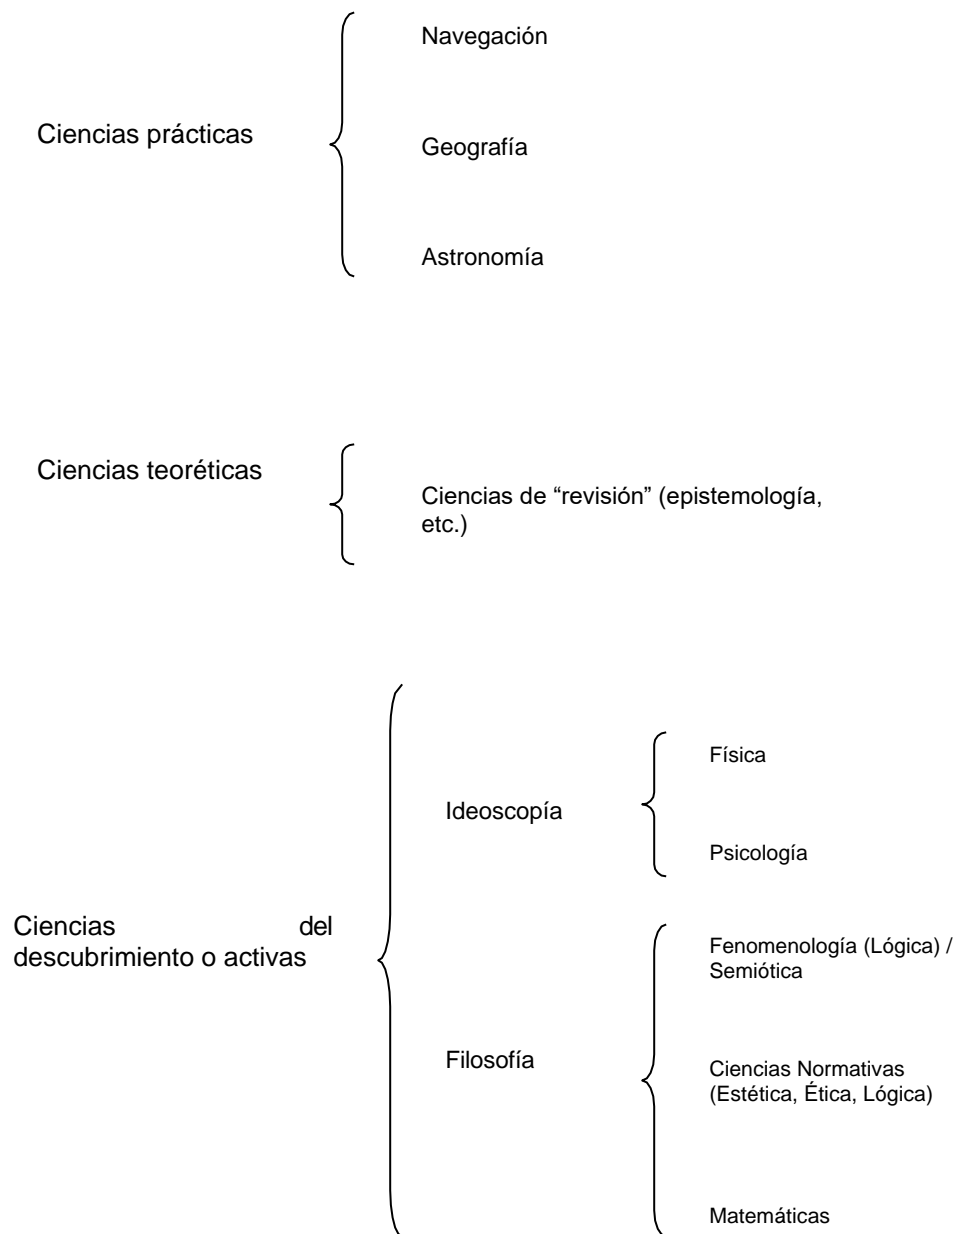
Ciencias prácticas

Navegación

Geografía

Astronomía

Ciencias teoréticas

Ciencias de “revisión” (epistemología, etc.)

Ciencias del descubrimiento o activas

Ideoscopía

Física

Psicología

Filosofía

Fenomenología (Lógica) / Semiótica

Ciencias Normativas (Estética, Ética, Lógica)

Matemáticas